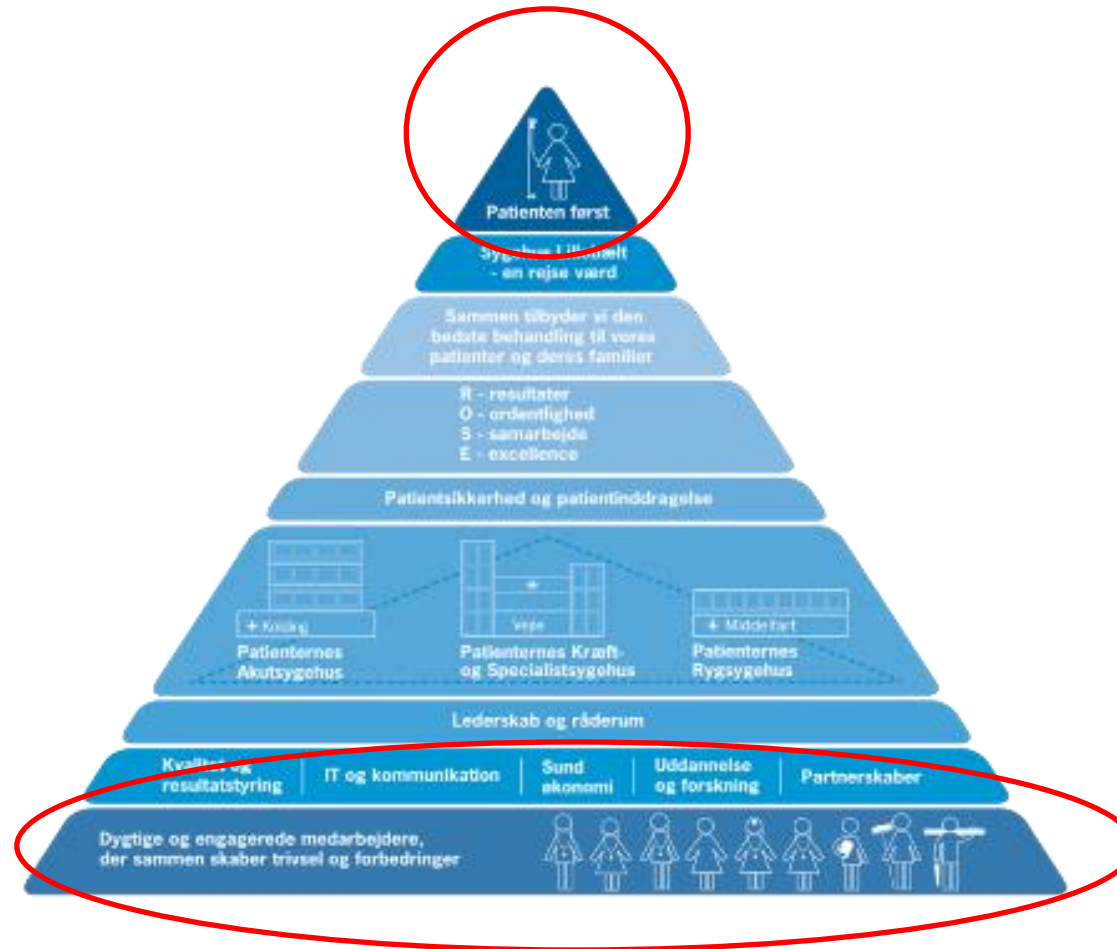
Patienten først

Sygehus Lillebælt - en rejse værd

Sammen tilbyder vi den bedste behandling til vores patienter og deres familier

R - resultater
O - ordentlighed
S - samarbejde
E - excellence

Patientsikkerhed og patientinddragelse

+ Kolding
Patienternes Akutsygehus

Vejle
Patienternes Kræft- og Specialistsygehus

+ Middelfart
Patienternes Rygsygehus

Lederskab og råderum

| Kvalitet og resultatstyring | IT og kommunikation | Sund økonomi | Uddannelse og forskning | Partnerskaber |
|---|---|---|---|---|

Dygtige og engagerede medarbejdere, der sammen skaber trivsel og forbedringer